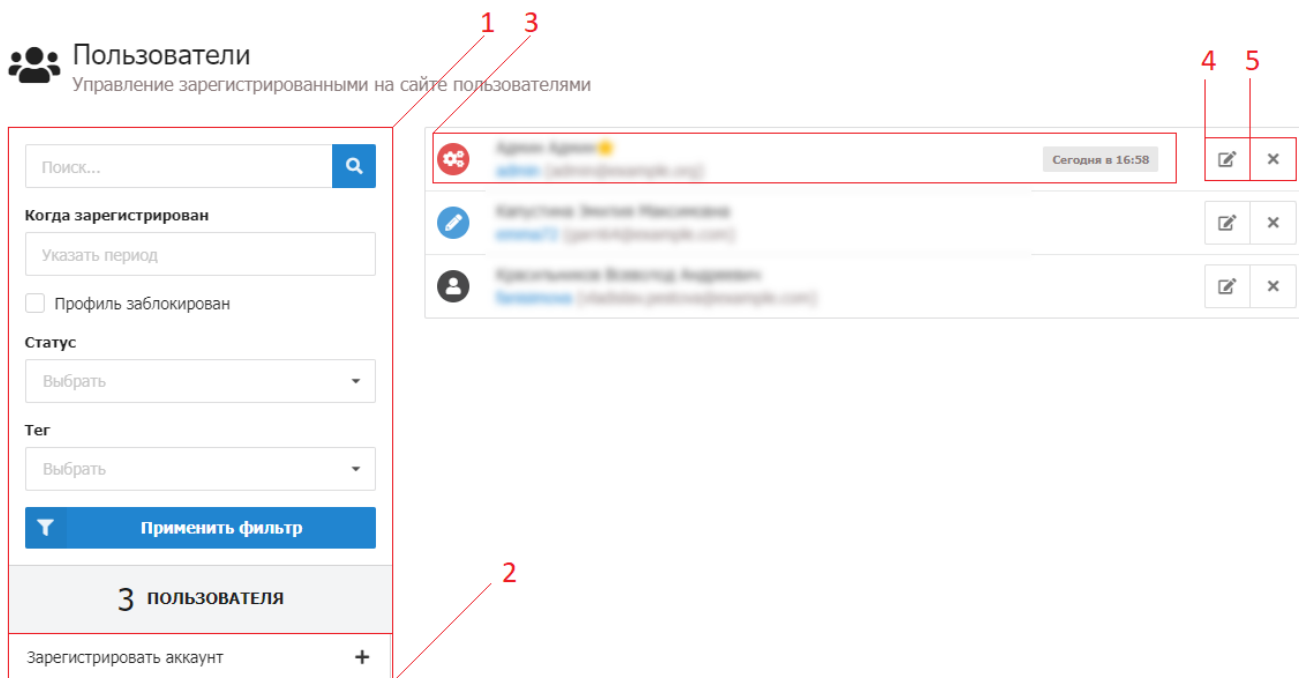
Пользователи
Управление зарегистрированными на сайте пользователями

1 3 4 5

Поиск...

Когда зарегистрирован

Указать период

Профиль заблокирован

Статус

Выбрать

Тег

Выбрать

Применить фильтр

3 ПОЛЬЗОВАТЕЛЯ

Зарегистрировать аккаунт +

2

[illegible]
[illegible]
Сегодня в 16:58

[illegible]
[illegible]

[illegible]
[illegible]